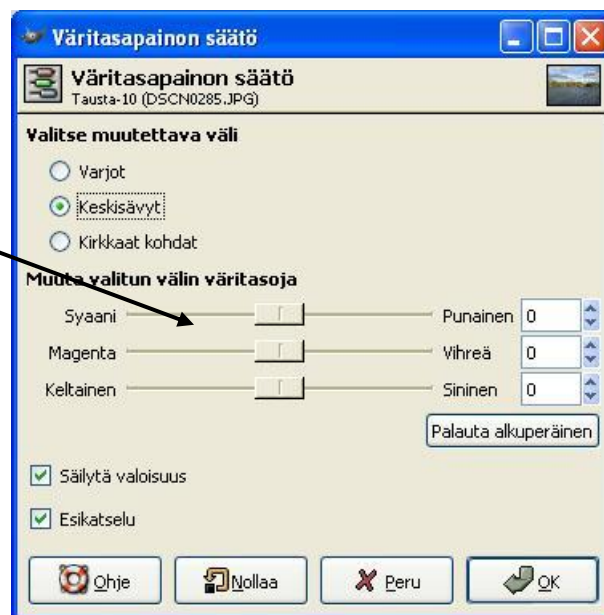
Väritasapainon säätö

Väritasapainon säätö
Tausta-10 (DSCN0285.JPG)

Valitse muutettava väli

Varjot

Keskisävyt

Kirkkaat kohdat

Muuta valitun välin väritasoja

| Syaani | Punainen | 0 |
|---|---|---|
| Magenta | Vihreä | 0 |
| Keltainen | Sininen | 0 |

Palauta alkuperäinen

Säilytä valoisuus

Esikatselu

Ohje Nollaa Peru OK